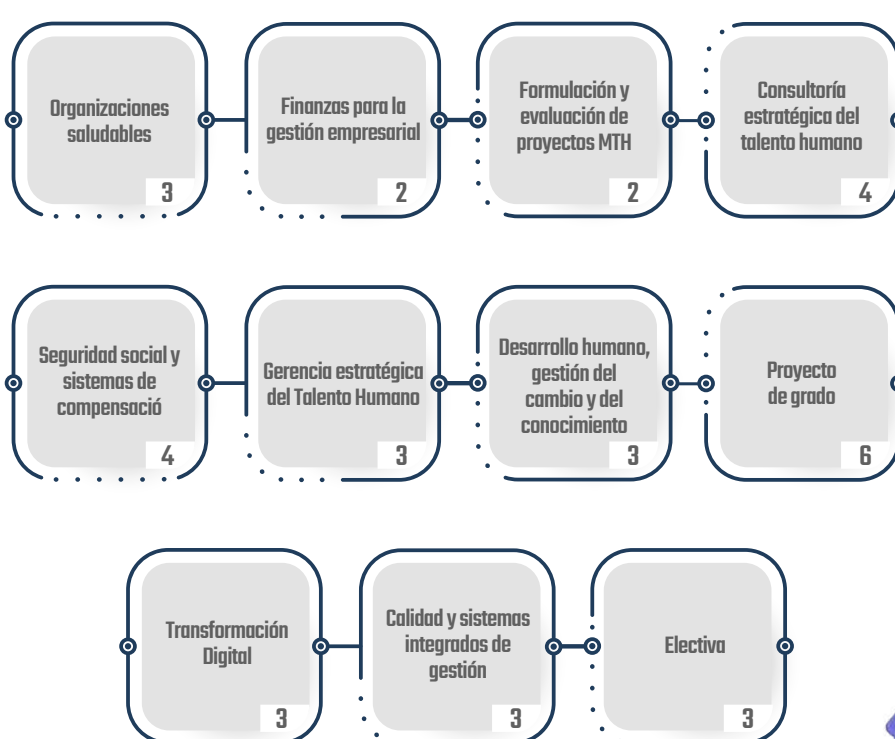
Organizaciones saludables
3

Finanzas para la gestión empresarial
2

Formulación y evaluación de proyectos MTH
2

Consultoría estratégica del talento humano
4

Seguridad social y sistemas de compensació
4

Gerencia estratégica del Talento Humano
3

Desarrollo humano, gestión del cambio y del conocimiento
3

Proyecto de grado
6

Transformación Digital
3

Calidad y sistemas integrados de gestión
3

Electiva
3